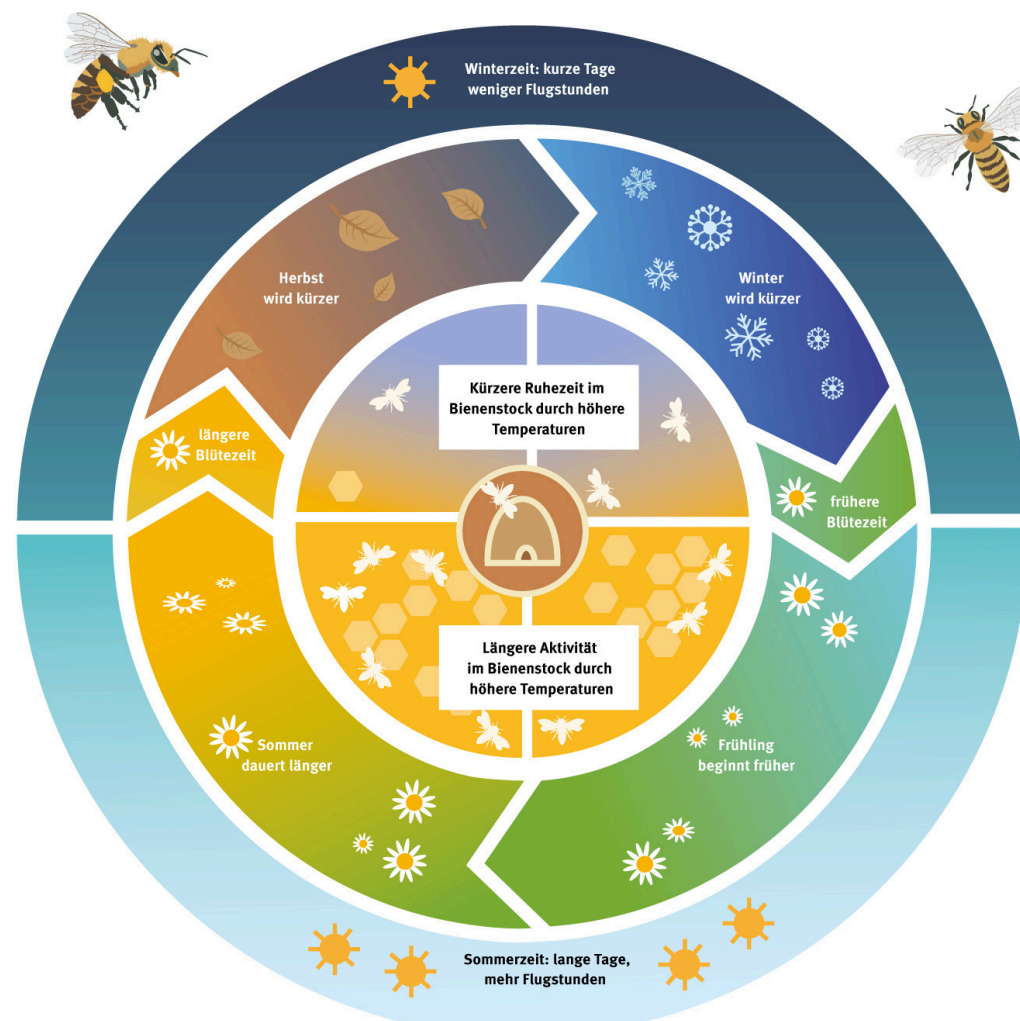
Winterzeit: kurze Tage weniger Flugstunden

Herbst wird kürzer

Winter wird kürzer

Kürzere Ruhezeit im Bienenstock durch höhere Temperaturen

längere Blütezeit

frühere Blütezeit

Längere Aktivität im Bienenstock durch höhere Temperaturen

Sommer dauert länger

Frühling beginnt früher

Sommerzeit: lange Tage, mehr Flugstunden